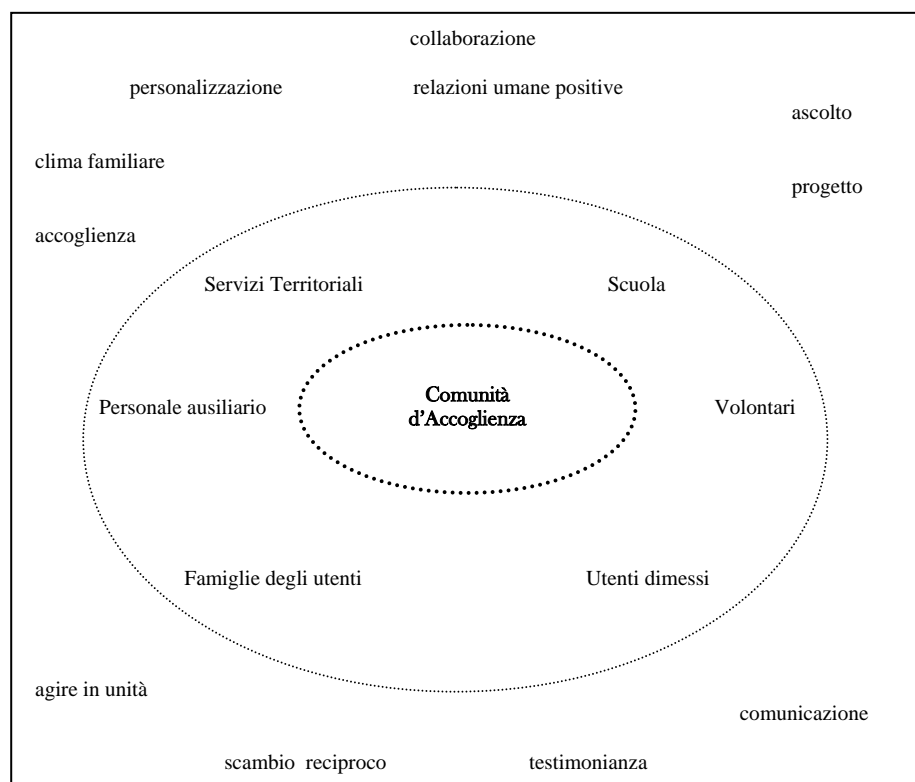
collaborazione

personalizzazione

relazioni umane positive

ascolto

clima familiare

progetto

accoglienza

Servizi Territoriali

Scuola

Personale ausiliario

Comunità d'Accoglienza

Volontari

Famiglie degli utenti

Utenti dimessi

agire in unità

comunicazione

scambio reciproco

testimonianza